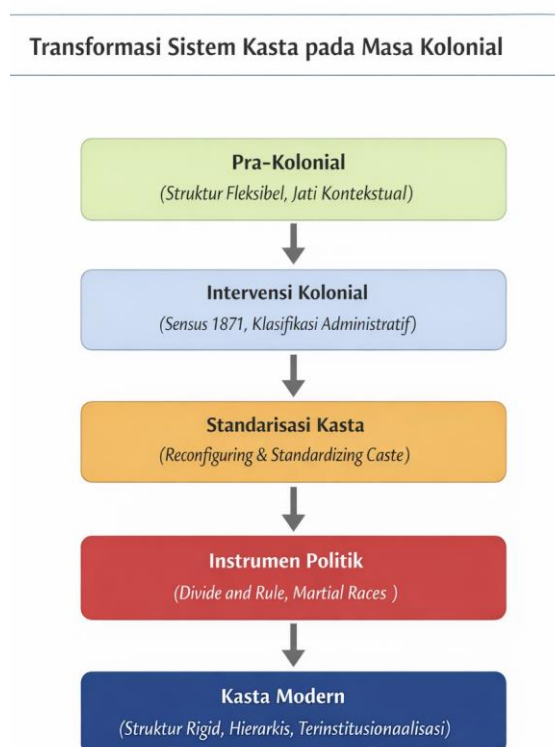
Transformasi Sistem Kasta pada Masa Kolonial

Pra-Kolonial
(Struktur Fleksibel, Jati Kontekstual)

Intervensi Kolonial
(Sensus 1871, Klasifikasi Administratif)

Standarisasi Kasta
(Reconfiguring & Standardizing Caste)

Instrumen Politik
(Divide and Rule, Martial Races )

Kasta Modern
(Struktur Rigid, Hierarkis, Terinstitusionaalisasi)